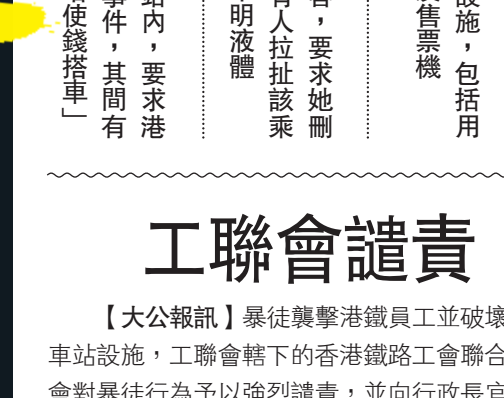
使錢搭車」

站內，要求港
事件，其間有

明液體

有人拉扯該乘
者，要求她刪

售票機
設施，包括用

工聯會譴責

【大公報訊】暴徒襲擊港鐵員工並破壞車站設施，工聯會轄下的香港鐵路工會聯合會對暴徒行為予以強烈譴責，並向行政長官